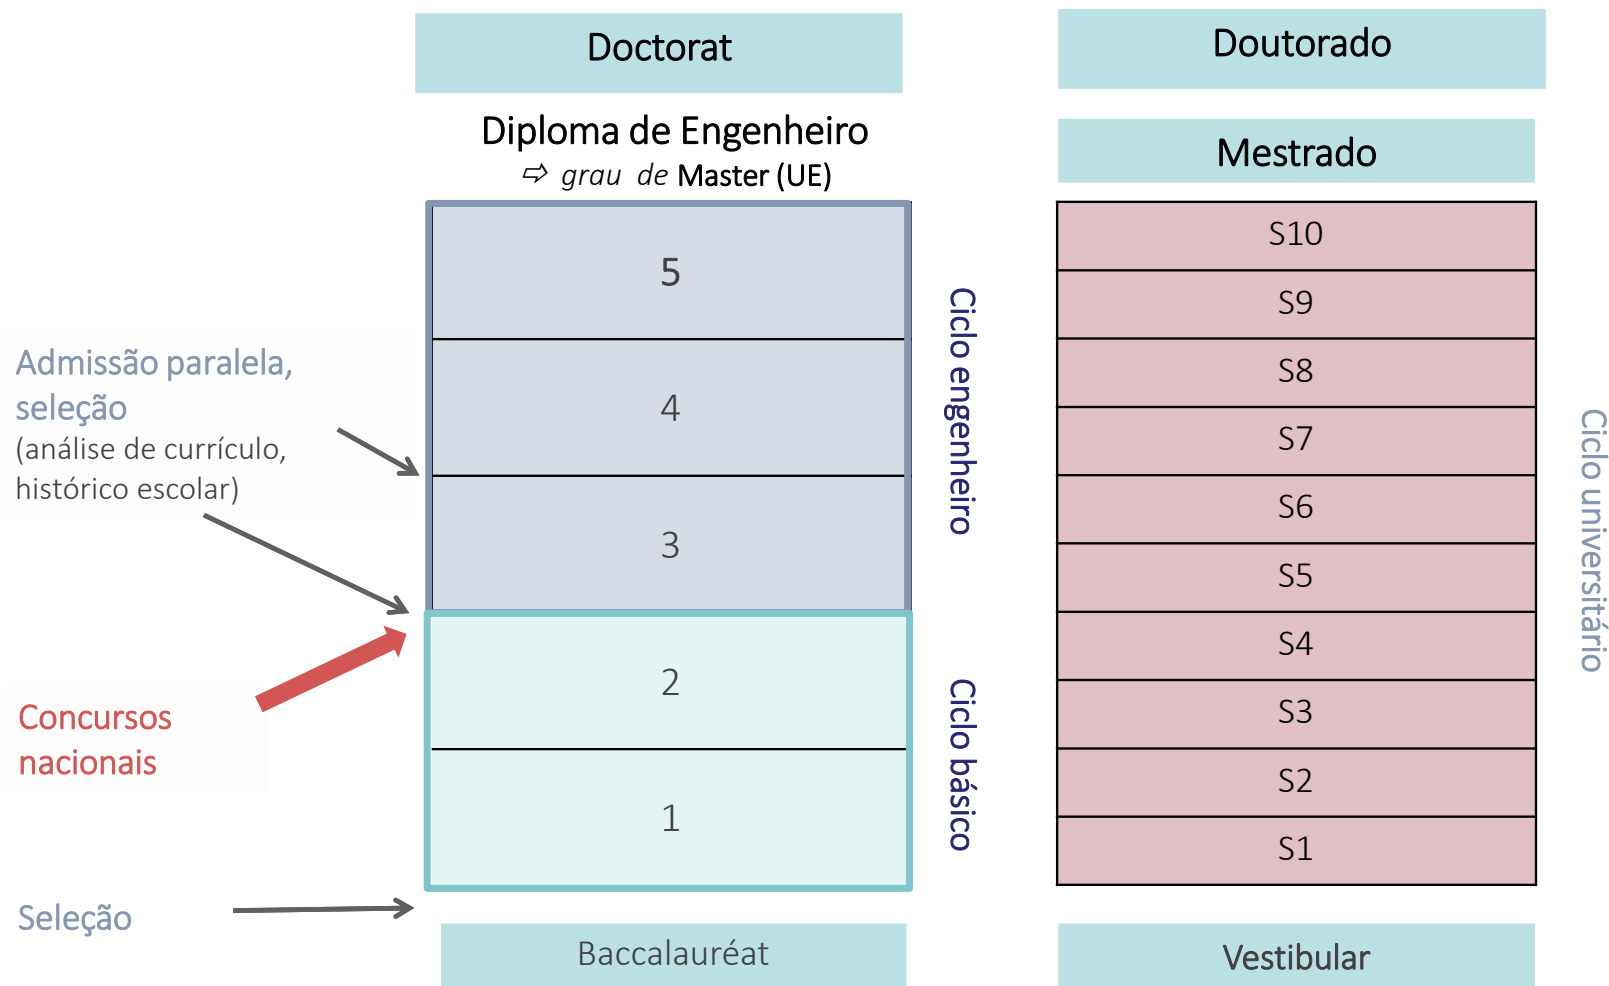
Doctorat

Diploma de Engenheiro
⇨ grau de Master (UE)

5

4

3

2

1

Ciclo engenheiro

Ciclo básico

Admissão paralela, seleção
(análise de currículo, histórico escolar)

Concursos nacionais

Seleção

Baccalauréat

Doutorado

Mestrado

S10
S9
S8
S7
S6
S5
S4
S3
S2
S1

Ciclo universitário

Vestibular